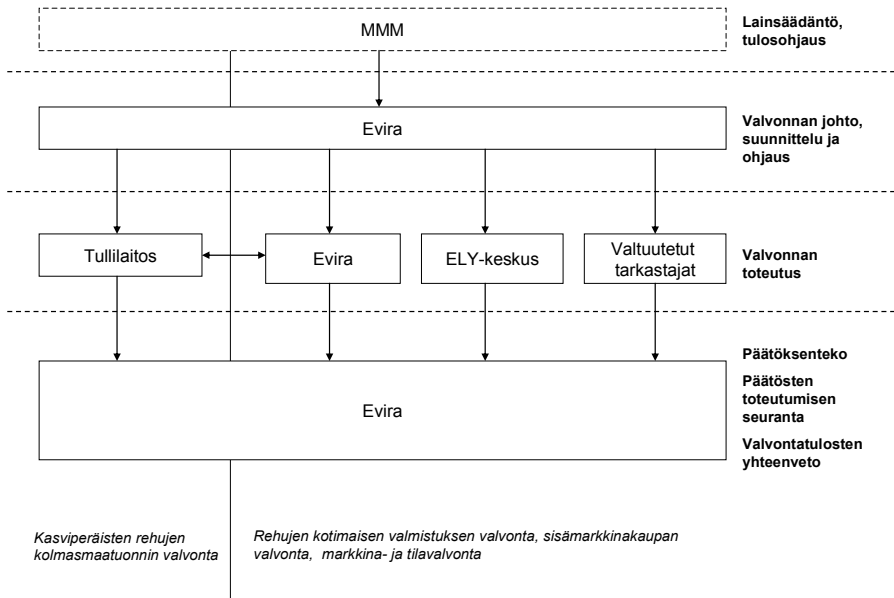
MMM

Lainsäädäntö, tulosohjaus

Evira

Valvonnan johto, suunnittelu ja ohjaus

Tullilaitos

Evira

ELY-keskus

Valtuutetut tarkastajat

Valvonnan toteutus

Päätöksenteko

Päätösten toteutumisen seuranta

Valvontatulosten yhteenveto

Evira

Kasviperäisten rehujen kolmasmaatuonnin valvonta

Rehujen kotimaisen valmistuksen valvonta, sisämarkkinakaupan valvonta, markkina- ja tilavalvonta